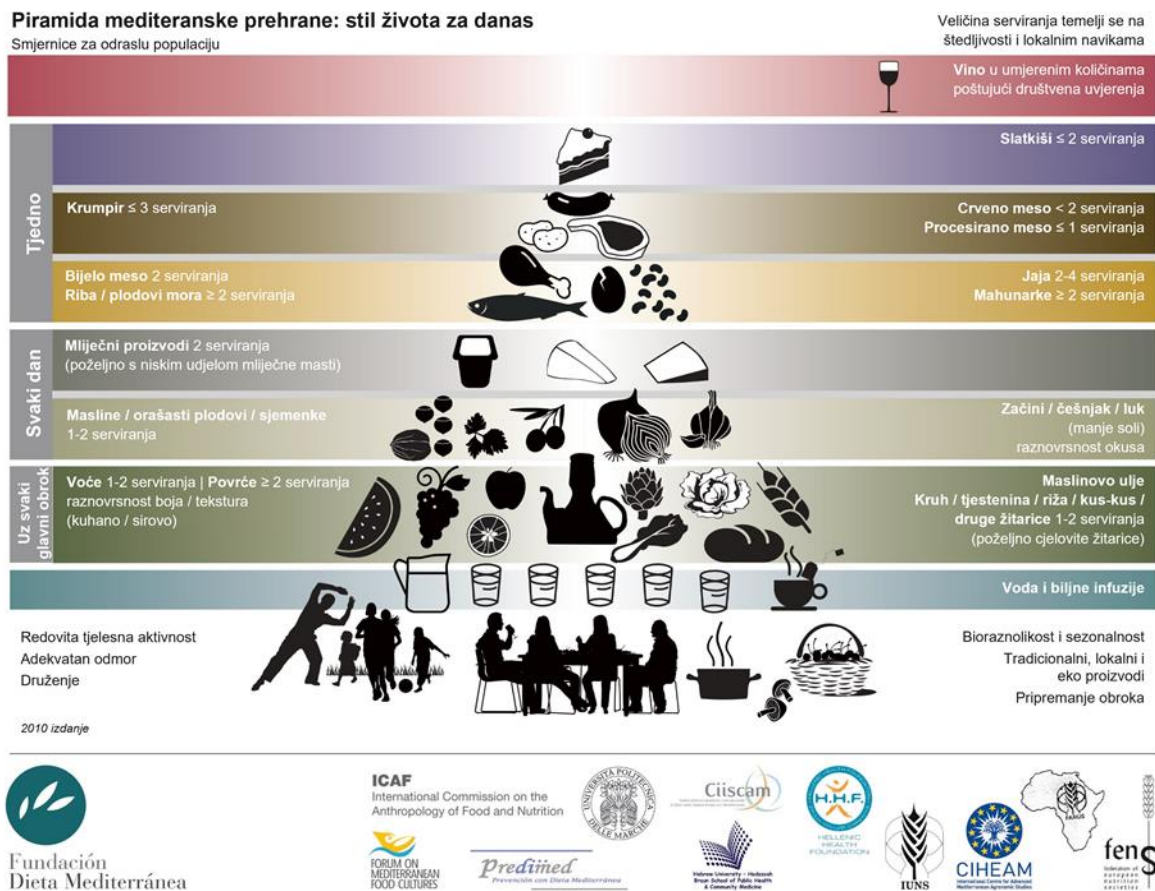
Piramida mediteranske prehrane: stil života za danas
Smjernice za odraslu populaciju

Veličina serviranja temelji se na štedljivosti i lokalnim navikama

Vino u umjerenim količinama poštujući društvena uvjerenja

Tjedno

Slatkiši ≤ 2 serviranja

Krumpir ≤ 3 serviranja

Crveno meso < 2 serviranja
Procesirano meso ≤ 1 serviranja

Bijelo meso 2 serviranja
Riba / plodovi mora ≥ 2 serviranja

Jaja 2-4 serviranja
Mahunarke ≥ 2 serviranja

Svaki dan

Mliječni proizvodi 2 serviranja
(poželjno s niskim udjelom mliječne masti)

Masline / orašasti plodovi / sjemenke
1-2 serviranja

Začini / češnjak / luk
(manje soli)
raznovrsnost okusa

Uz svaki glavni obrok

Voće 1-2 serviranja | Povrće ≥ 2 serviranja
raznovrsnost boja / tekstura
(kuhano / sirovo)

Maslinovo ulje
Kruh / tjestenina / riža / kus-kus / druge žitarice 1-2 serviranja
(poželjno cjelovite žitarice)

Voda i biljne infuzije

Redovita tjelesna aktivnost
Adekvatan odmor
Druženje

Bioraznolikost i sezonalnost
Tradicionalni, lokalni i eko proizvodi
Pripremanje obroka

2010 izdanje

Fundación Dieta Mediterránea

ICAF
International Commission on the Anthropology of Food and Nutrition

FORUM ON MEDITERRANEAN FOOD CULTURES

Predimed
Prevención con Dieta Mediterránea

UNIVERSITÀ POLITECNICA DELLE MARCHE

Ciiscam

Hebrew University - Hadassah Braun School of Public Health & Community Medicine

H.H.F.
HELLENIC HEALTH FOUNDATION

IUNS

CIHEAM

FANUS

fens